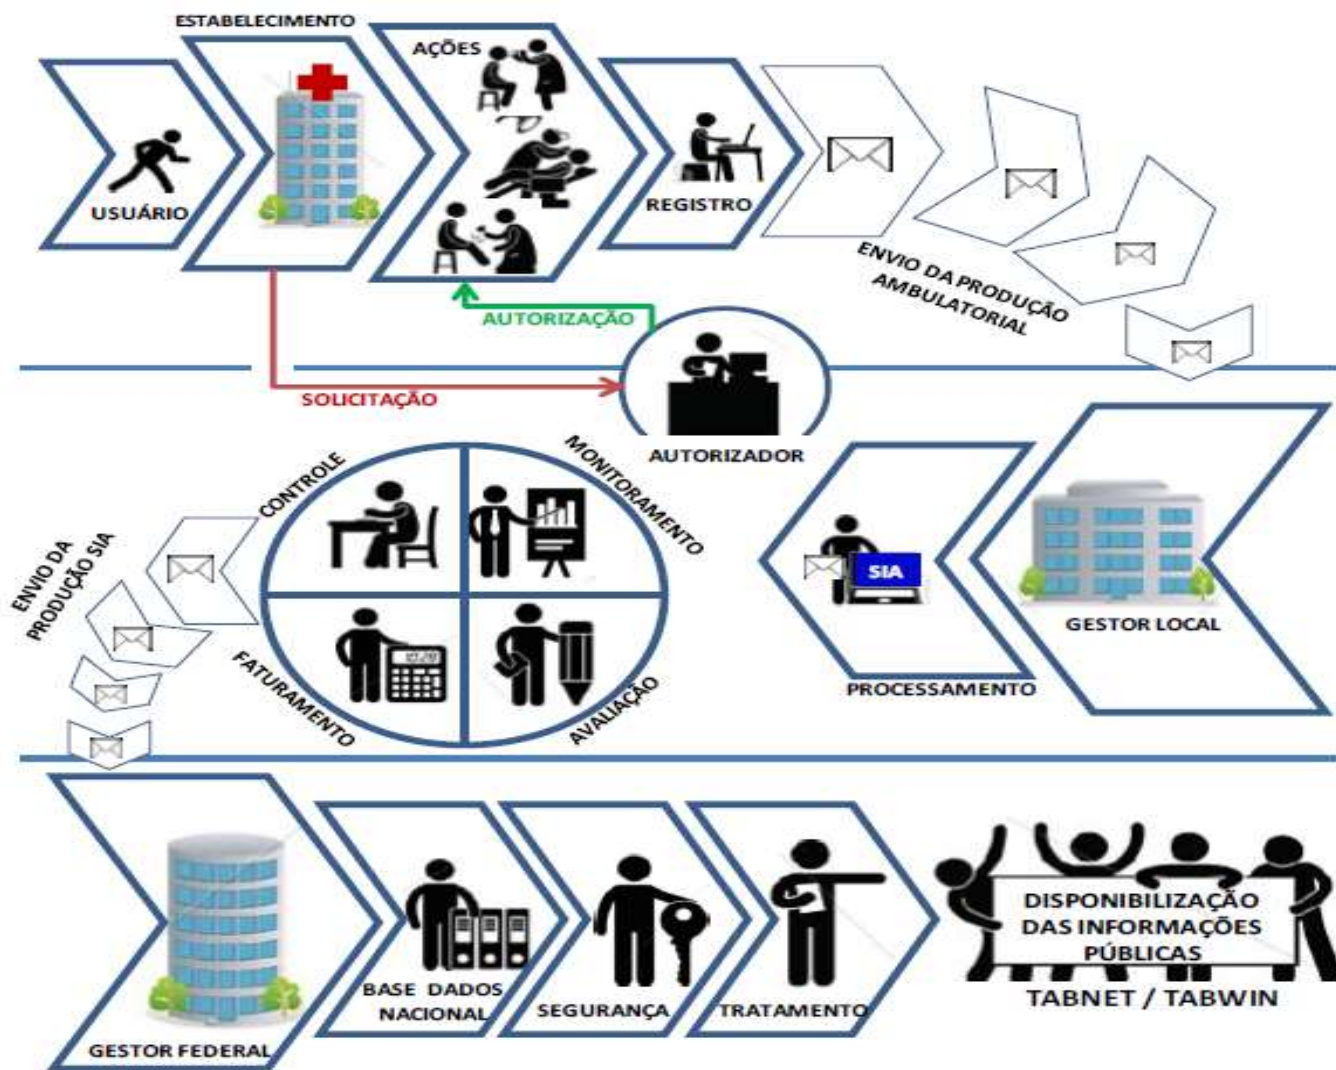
USUÁRIO

ESTABELECIMENTO

AÇÕES

REGISTRO

ENVIO DA PRODUÇÃO AMBULATORIAL

AUTORIZAÇÃO

SOLICITAÇÃO

AUTORIZADOR

CONTROLE

MONITORAMENTO

FATURAMENTO

AVALIAÇÃO

ENVIO DA PRODUÇÃO SIA

SIA

PROCESSAMENTO

GESTOR LOCAL

GESTOR FEDERAL

BASE DADOS NACIONAL

SEGURANÇA

TRATAMENTO

DISPONIBILIZAÇÃO DAS INFORMAÇÕES PÚBLICAS

TABNET / TABWIN